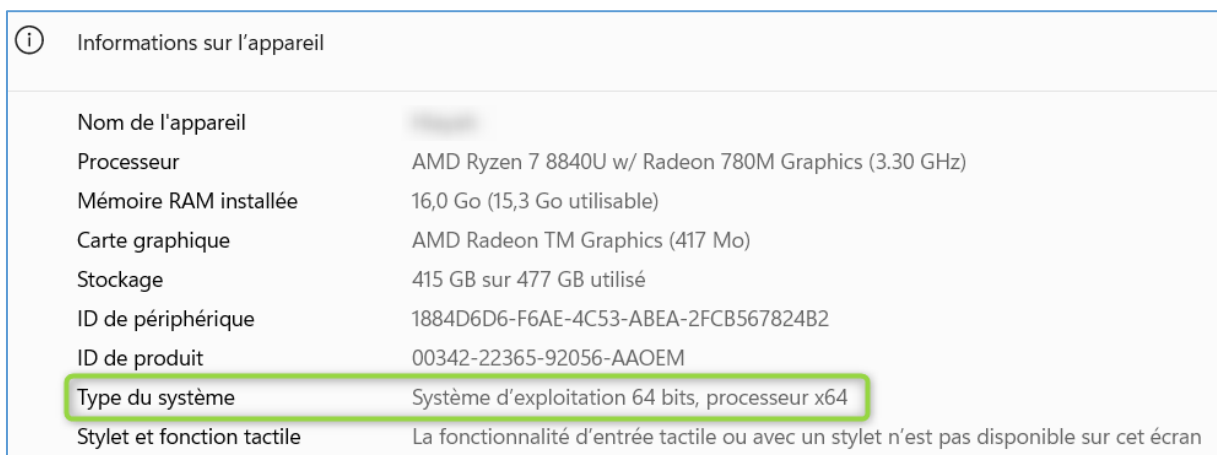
Informations sur l’appareil

| | |
|---|---|
| Nom de l'appareil | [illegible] |
| Processeur | AMD Ryzen 7 8840U w/ Radeon 780M Graphics (3.30 GHz) |
| Mémoire RAM installée | 16,0 Go (15,3 Go utilisable) |
| Carte graphique | AMD Radeon TM Graphics (417 Mo) |
| Stockage | 415 GB sur 477 GB utilisé |
| ID de périphérique | 1884D6D6-F6AE-4C53-ABEA-2FCB567824B2 |
| ID de produit | 00342-22365-92056-AAOEM |
| Type du système | Système d’exploitation 64 bits, processeur x64 |
| Stylet et fonction tactile | La fonctionnalité d’entrée tactile ou avec un stylet n’est pas disponible sur cet écran |